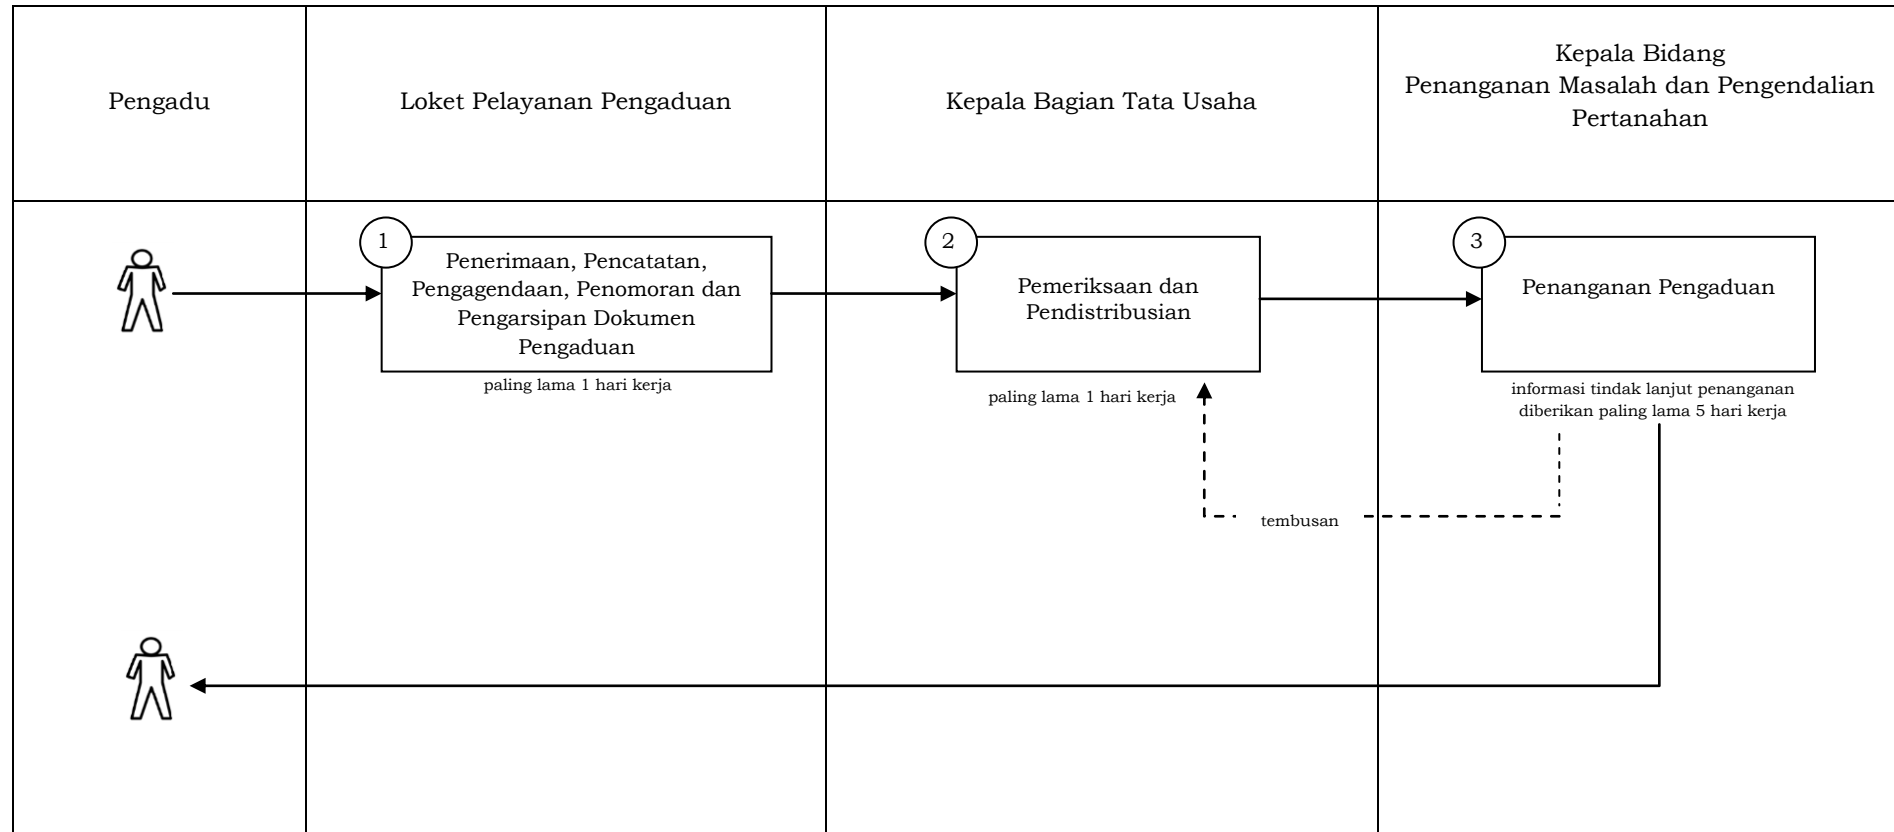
Pengadu

Loket Pelayanan Pengaduan

Kepala Bagian Tata Usaha

Kepala Bidang Penanganan Masalah dan Pengendalian Pertanahan

1

Penerimaan, Pencatatan, Pengagendaan, Penomoran dan Pengarsipan Dokumen Pengaduan

paling lama 1 hari kerja

2

Pemeriksaan dan Pendistribusian

paling lama 1 hari kerja

3

Penanganan Pengaduan

informasi tindak lanjut penanganan diberikan paling lama 5 hari kerja

tembusan